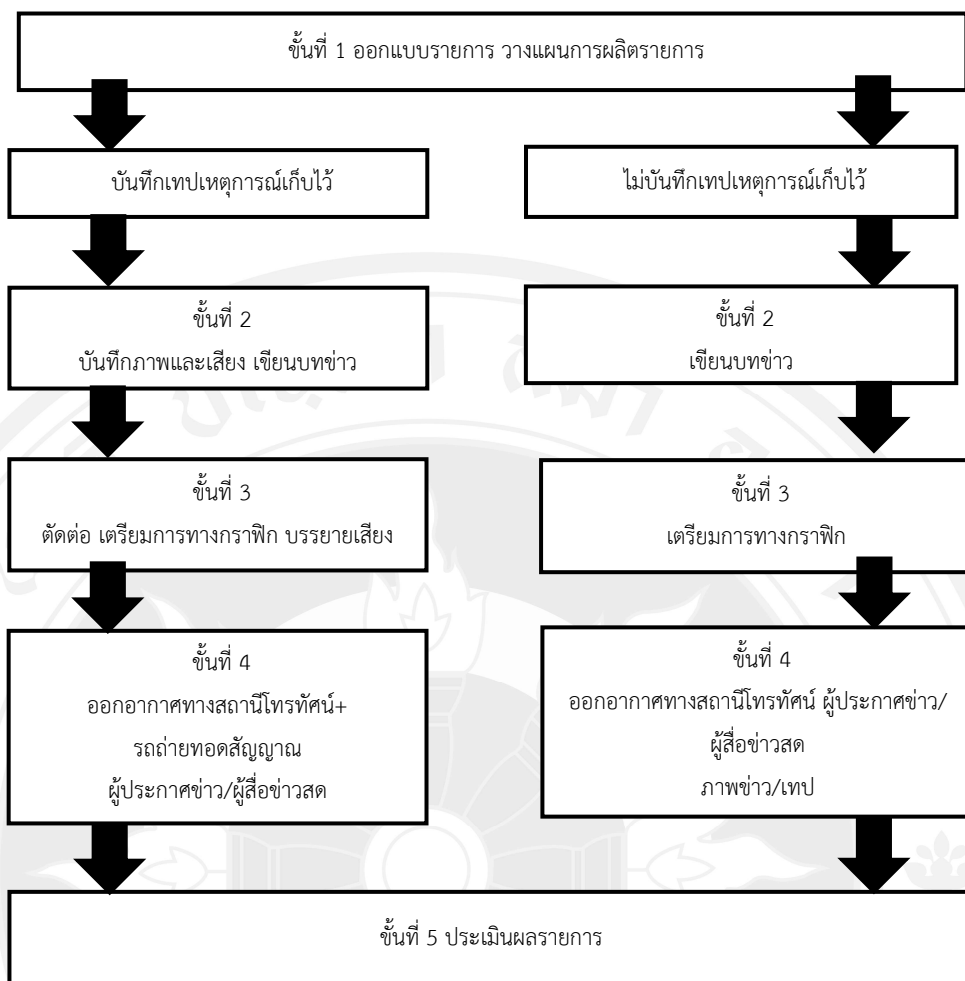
ขั้นที่ 1 ออกแบบรายการ วางแผนการผลิตรายการ

บันทึกเทปเหตุการณ์เก็บไว้

ขั้นที่ 2
บันทึกภาพและเสียง เขียนบทข่าว

ขั้นที่ 3
ตัดต่อ เตรียมการทางกราฟิก บรรยายเสียง

ขั้นที่ 4
ออกอากาศทางสถานีโทรทัศน์+
รถถ่ายทอดสัญญาณ
ผู้ประกาศข่าว/ผู้สื่อข่าวสด

ไม่บันทึกเทปเหตุการณ์เก็บไว้

ขั้นที่ 2
เขียนบทข่าว

ขั้นที่ 3
เตรียมการทางกราฟิก

ขั้นที่ 4
ออกอากาศทางสถานีโทรทัศน์ ผู้ประกาศข่าว/
ผู้สื่อข่าวสด
ภาพข่าว/เทป

ขั้นที่ 5 ประเมินผลรายการ